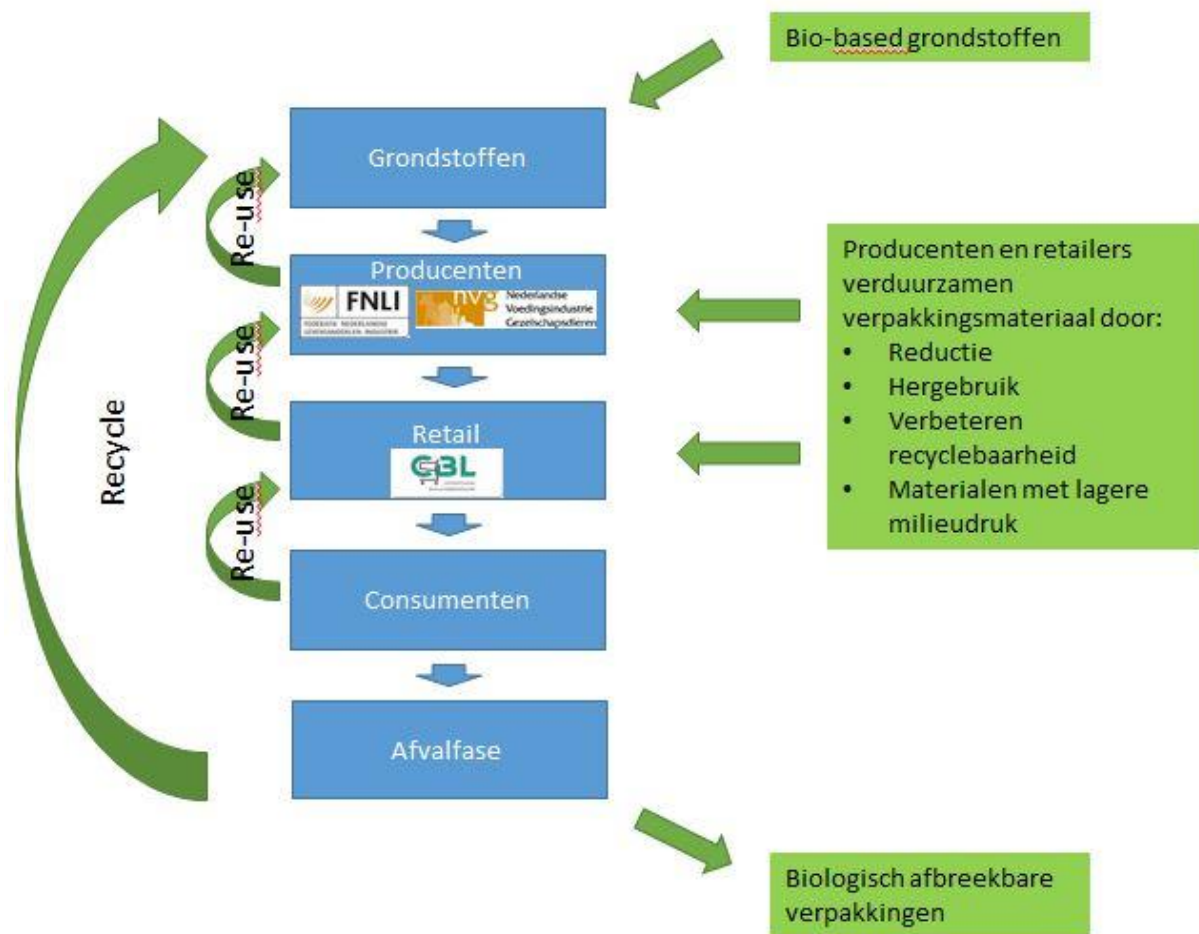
Bio-based grondstoffen

Grondstoffen

Re-use

Producenten

FNLI
FEDERATIE NEDERLANDSE LEVENSMIDDELEN INDUSTRIE

nvg
Nederlandse Voedingsindustrie Gezelschapsdieren

Re-use

Retail

CBL

Re-use

Consumenten

Afvalfase

Recycle

Producenten en retailers verduurzamen verpakkingsmateriaal door:
• Reductie
• Hergebruik
• Verbeteren recyclebaarheid
• Materialen met lagere milieudruk

Biologisch afbreekbare verpakkingen